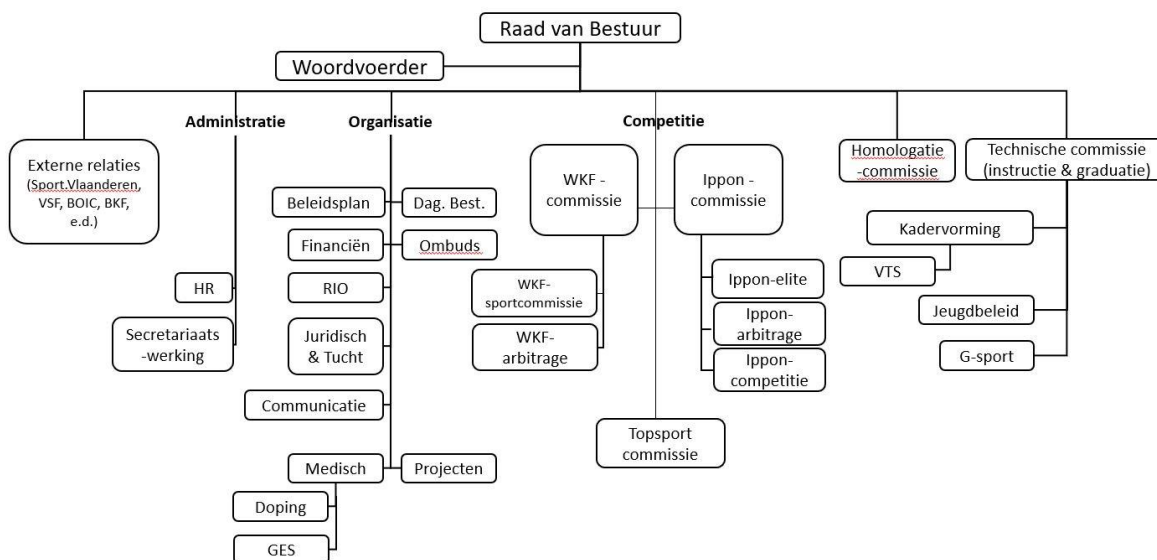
Raad van Bestuur

Woordvoerder

Externe relaties (Sport.Vlaanderen, VSF, BOIC, BKF, e.d.)

Administratie

HR

Secretariaats-werking

Organisatie

Beleidsplan

Dag. Best.

Financiën

Ombuds

RIO

Juridisch & Tucht

Communicatie

Medisch

Projecten

Doping

GES

Competitie

WKF - commissie

Ippon - commissie

WKF-sportcommissie

WKF-arbitrage

Ippon-elite

Ippon-arbitrage

Ippon-competitie

Topsport commissie

Homologatie -commissie

Technische commissie (instructie & graduatie)

Kadervorming

VTS

Jeugdbeleid

G-sport